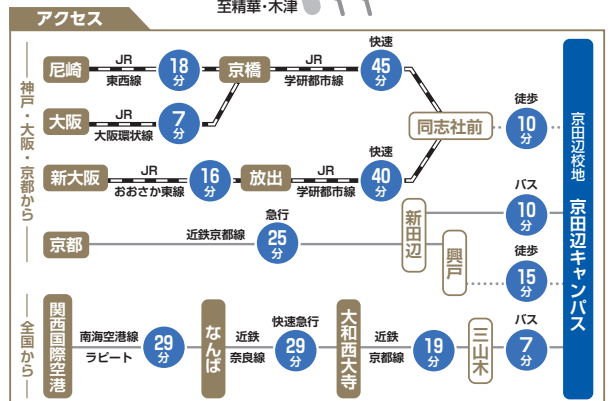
アクセス

至精華・木津

神戸・大阪・京都から

尼崎　JR 東西線　18分　京橋　JR 学研都市線　快速 45分

大阪　JR 大阪環状線　7分

同志社前　徒歩 10分

新大阪　JR おおさか東線　16分　放出　JR 学研都市線　快速 40分

新田辺　バス 10分

京都　近鉄京都線　急行 25分

興戸　徒歩 15分

全国から

関西国際空港　南海空港線 ラピート　29分　なんば　近鉄 奈良線　快速急行 29分　大和西大寺　近鉄 京都線　19分　三山木　バス 7分

京田辺校地　京田辺キャンパス